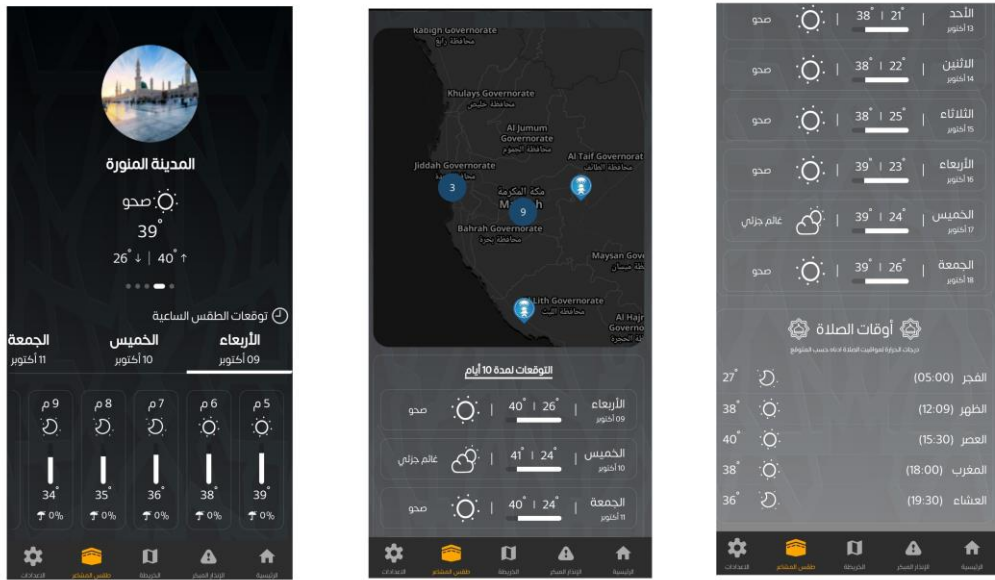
المدينة المنورة

صحو

39°

↑ 40° | ↓ 26°

توقعات الطقس الساعية

الأربعاء
09 أكتوبر

الخميس
10 أكتوبر

الجمعة
11 أكتوبر

5 م
39°
0%

6 م
38°
0%

7 م
36°
0%

8 م
35°
0%

9 م
34°
0%

الرئيسية | الإنذار المبكر | الخريطة | طقس المشاعر | الاعدادات

Rabigh Governorate
محافظة رابغ
Khulays Governorate
محافظة خليص
Al Jumum Governorate
محافظة الجموم
Jiddah Governorate
مكة المكرمة
Makkah
Al Taif Governorate
محافظة الطائف
Bahrah Governorate
محافظة بحرة
Maysan Governorate
محافظة ميسان
Lith Governorate
محافظة الليث
Al Hajr Governorate
محافظة الحجرة
3
9

التوقعات لمدة 10 أيام

| الأربعاء 09 أكتوبر | 26° | 40° | صحو |
| الخميس 10 أكتوبر | 24° | 41° | غائم جزئي |
| الجمعة 11 أكتوبر | 24° | 40° | صحو |

الرئيسية | الإنذار المبكر | الخريطة | طقس المشاعر | الاعدادات

| الأحد 13 أكتوبر | 21° | 38° | صحو |
| الاثنين 14 أكتوبر | 22° | 38° | صحو |
| الثلاثاء 15 أكتوبر | 25° | 38° | صحو |
| الأربعاء 16 أكتوبر | 23° | 39° | صحو |
| الخميس 17 أكتوبر | 24° | 39° | غائم جزئي |
| الجمعة 18 أكتوبر | 26° | 39° | صحو |

أوقات الصلاة

درجات الحرارة لمواقيت الصلاة اعلاه حسب المتوقع

الفجر (05:00) 27°
الظهر (12:09) 38°
العصر (15:30) 40°
المغرب (18:00) 38°
العشاء (19:30) 36°

الرئيسية | الإنذار المبكر | الخريطة | طقس المشاعر | الاعدادات